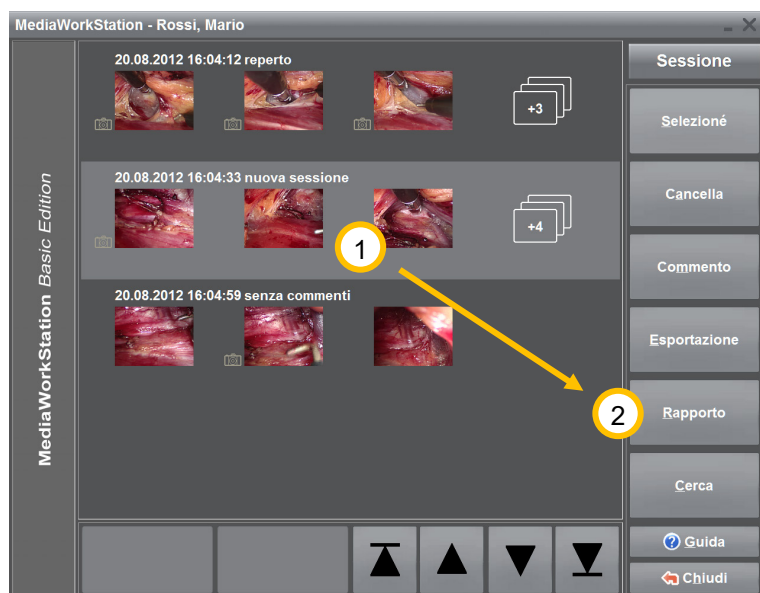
MediaWorkStation - Rossi, Mario

MediaWorkStation Basic Edition

20.08.2012 16:04:12 reperto

+3

20.08.2012 16:04:33 nuova sessione

+4

20.08.2012 16:04:59 senza commenti

1

2

Sessione

Selezioné

Cancella

Commento

Esportazione

Rapporto

Cerca

Guida

Chiudi